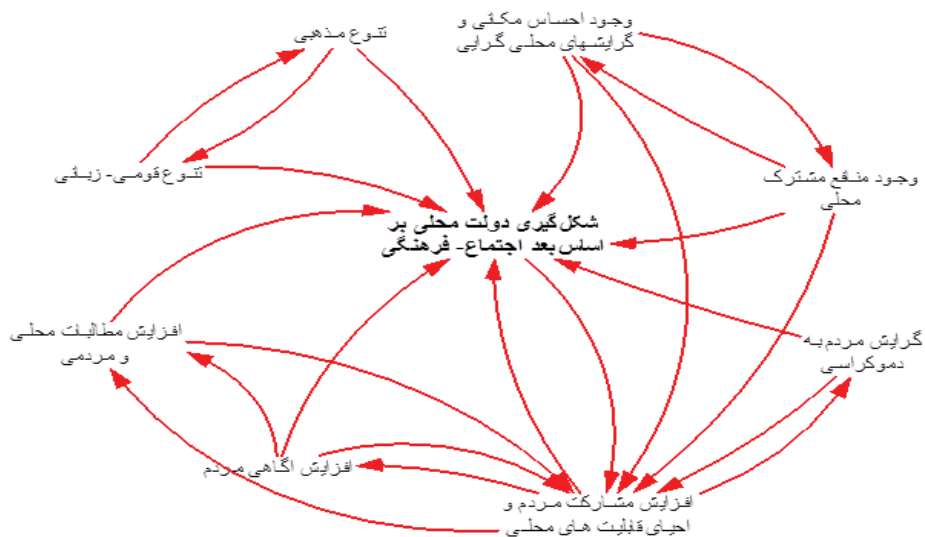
وجود احساس مکتی و گرایشهای محلی گرایی

تنوع مذهبی

تنوع قومی- زبانی

وجود منافع مشترک محلی

شکل گیری دولت محلی بر اساس بعد اجتماع- فرهنگی

افزایش مطالبات محلی و مردمی

گرایش مردم به دموکراسی

افزایش اگاهی مردم

افزایش مشارکت مردم و احیای قابلیت های محلی